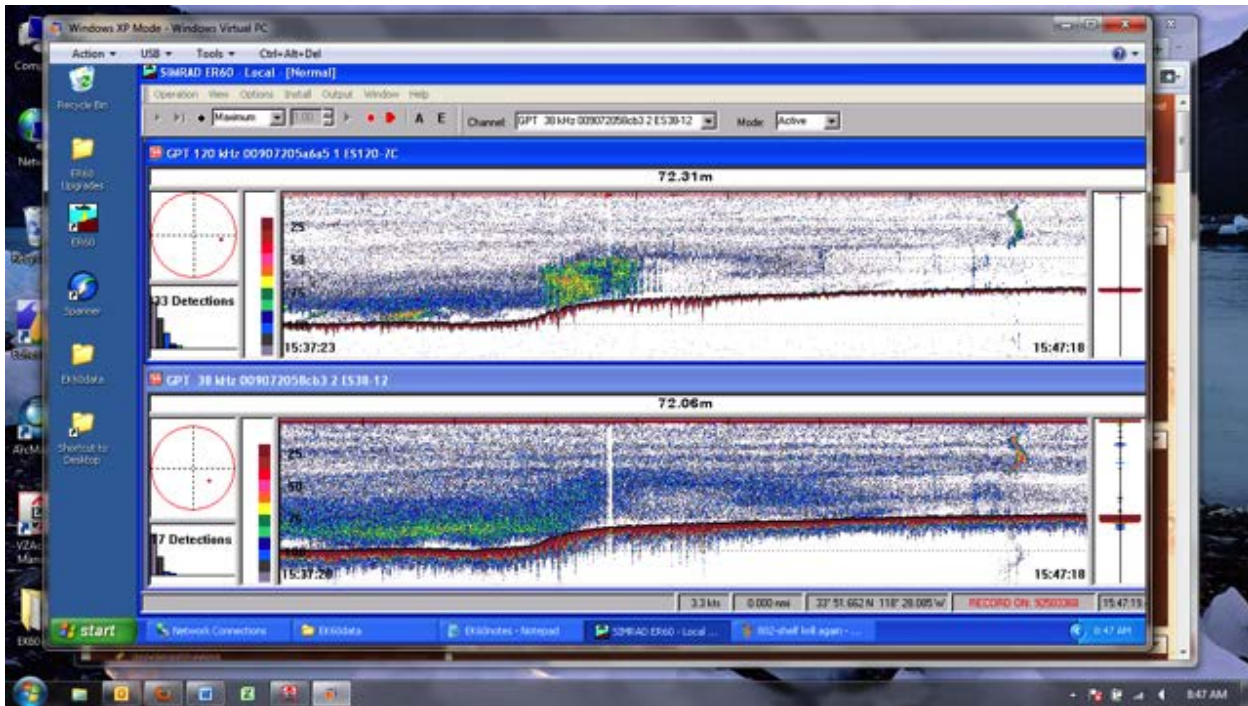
Windows XP Mode - Windows Virtual PC

Action ▾ USB ▾ Tools ▾ Ctrl+Alt+Del

Recycle Bin

ER60 Upgrades

ER60

Spanner

EK60data

Shortcut to Desktop

SIMRAD ER60 - Local - [Normal]

Operation View Options Install Output Window Help

Maximum A E Channel GPT 38 kHz 009072058cb3 2 ES38-12 Mode Active

GPT 120 kHz 00907205a6a5 1 ES120-7C

72.31m

25

50

75

100

23 Detections

15:37:23

15:47:18

GPT 38 kHz 009072058cb3 2 ES38-12

72.06m

25

50

75

7 Detections

15:37:20

15:47:18

3.3 kts 0.000 nmi 33° 51.662 N 118° 28.085 W RECORD ON: 92503368 15:47:19

start Network Connections EK60data EK60notes - Notepad SIMRAD ER60 - Local ... 802-shelf bill again - ... 8:47 AM

Com

Netw

Recyc

AlcMa

VZAc Man

ER60

8:47 AM